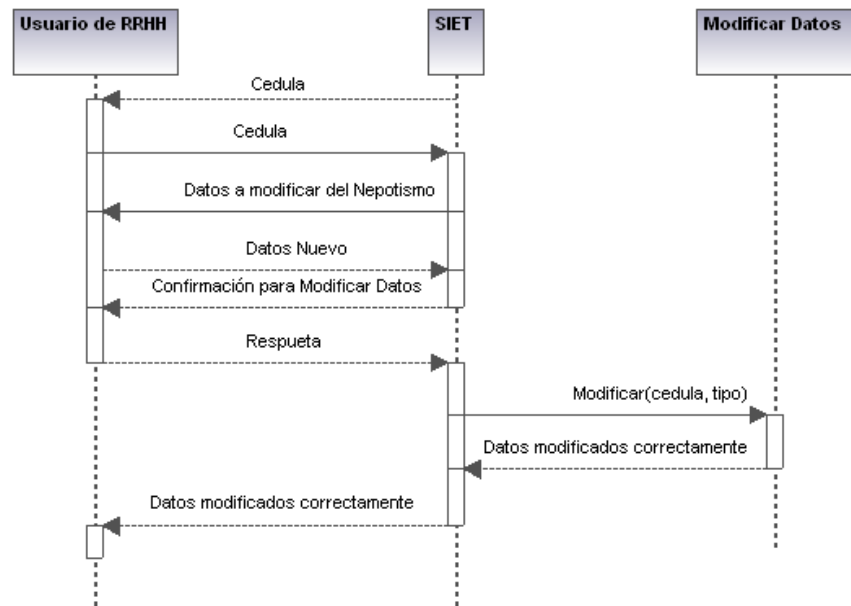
Usuario de RRHH

SIET

Modificar Datos

Cedula

Cedula

Datos a modificar del Nepotismo

Datos Nuevo

Confirmación para Modificar Datos

Respueta

Modificar(cedula, tipo)

Datos modificados correctamente

Datos modificados correctamente